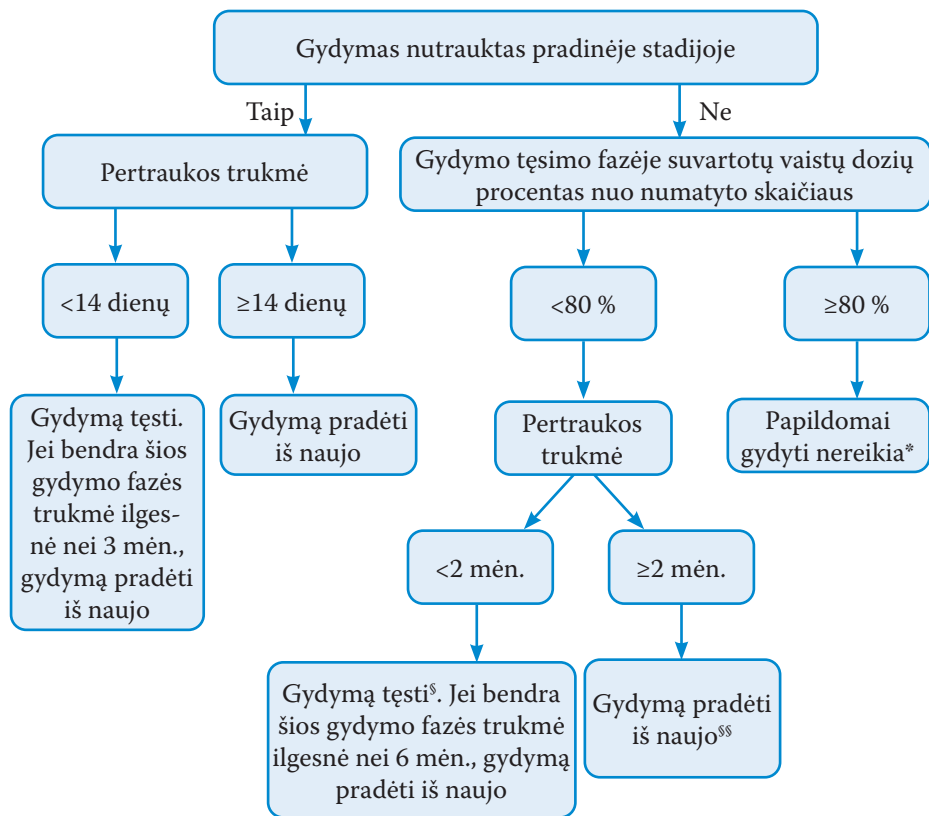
Gydymas nutrauktas pradinėje stadijoje

Taip

Ne

Pertraukos trukmė

Gydymo tęsimo fazėje suvartotų vaistų dozių procentas nuo numatyto skaičiaus

<14 dienų

≥14 dienų

<80 %

≥80 %

Gydymą tęsti. Jei bendra šios gydymo fazės trukmė ilgesnė nei 3 mėn., gydymą pradėti iš naujo

Gydymą pradėti iš naujo

Pertraukos trukmė

Papildomai gydyti nereikia*

<2 mėn.

≥2 mėn.

Gydymą tęsti§. Jei bendra šios gydymo fazės trukmė ilgesnė nei 6 mėn., gydymą pradėti iš naujo

Gydymą pradėti iš naujo§§